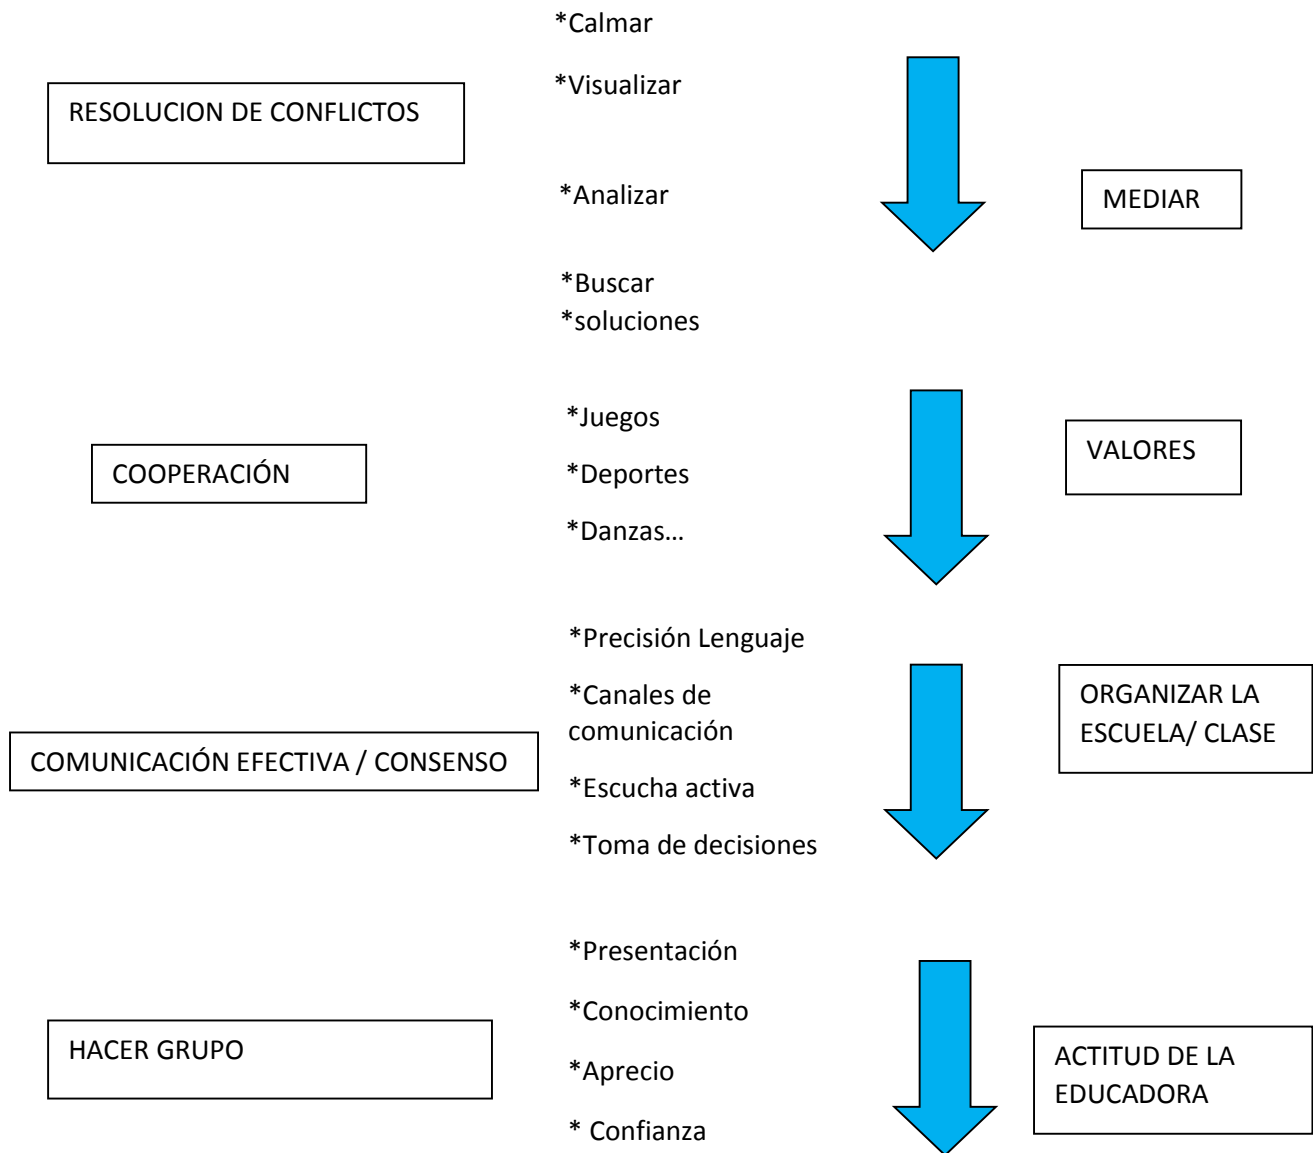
*Calmar

RESOLUCION DE CONFLICTOS

*Visualizar

*Analizar

MEDIAR

*Buscar
*soluciones

*Juegos

COOPERACIÓN

VALORES

*Deportes

*Danzas…

*Precisión Lenguaje

*Canales de comunicación

ORGANIZAR LA ESCUELA/ CLASE

COMUNICACIÓN EFECTIVA / CONSENSO

*Escucha activa

*Toma de decisiones

*Presentación

*Conocimiento

HACER GRUPO

*Aprecio

ACTITUD DE LA EDUCADORA

* Confianza